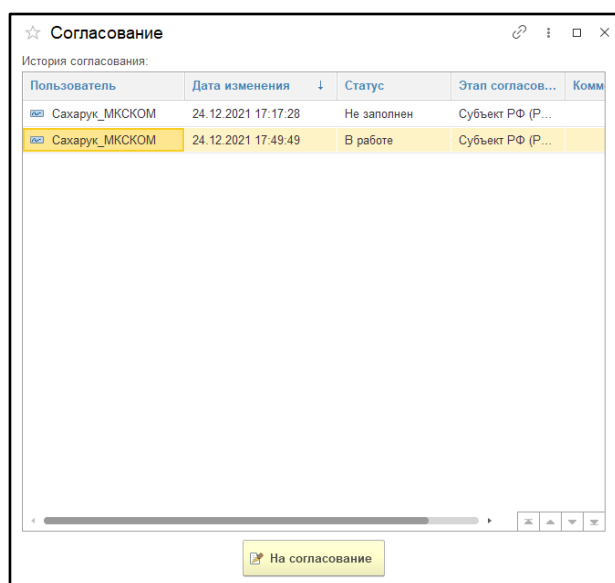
Согласование

История согласования:

| Пользователь | Дата изменения ↓ | Статус | Этап согласов... | Комм |
|---|---|---|---|---|
| Сахарук_МКСКОМ | 24.12.2021 17:17:28 | Не заполнен | Субъект РФ (Р... | |
| Сахарук_МКСКОМ | 24.12.2021 17:49:49 | В работе | Субъект РФ (Р... | |

На согласование